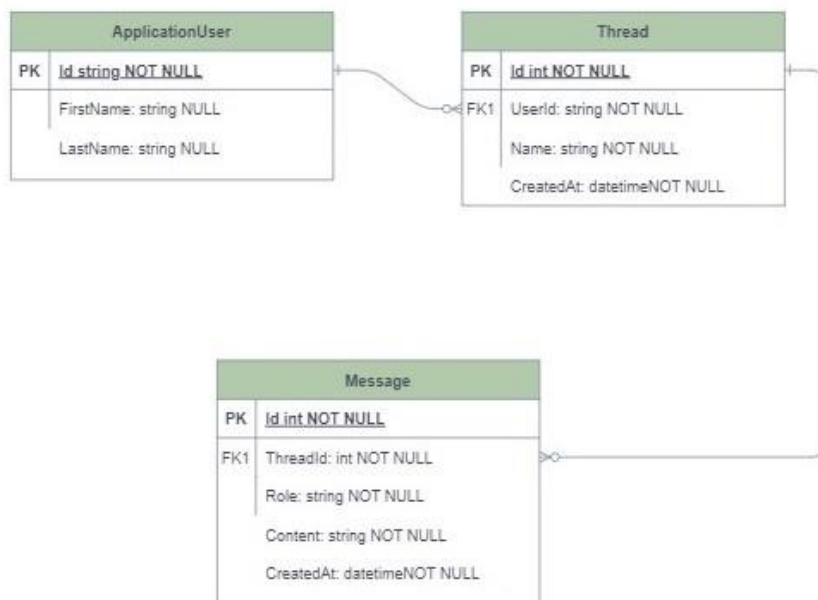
ApplicationUser

PK Id string NOT NULL

FirstName: string NULL

LastName: string NULL

Thread

PK Id int NOT NULL

FK1 UserId: string NOT NULL

Name: string NOT NULL

CreatedAt: datetimeNOT NULL

Message

PK Id int NOT NULL

FK1 ThreadId: int NOT NULL

Role: string NOT NULL

Content: string NOT NULL

CreatedAt: datetimeNOT NULL